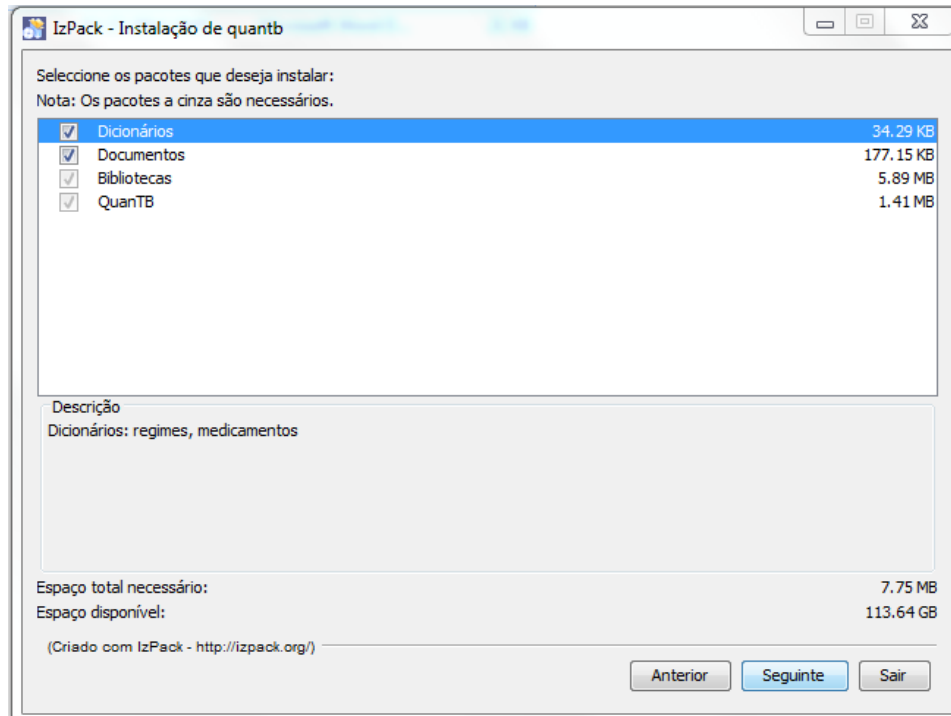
IzPack - Instalação de quantb

Seleccione os pacotes que deseja instalar:
Nota: Os pacotes a cinza são necessários.

| | | |
|---|---|---|
| ☑ | Dicionários | 34.29 KB |
| ☑ | Documentos | 177.15 KB |
| ☑ | Bibliotecas | 5.89 MB |
| ☑ | QuanTB | 1.41 MB |

Descrição
Dicionários: regimes, medicamentos

Espaço total necessário: 7.75 MB
Espaço disponível: 113.64 GB

(Criado com IzPack - http://izpack.org/)

Anterior Seguinte Sair